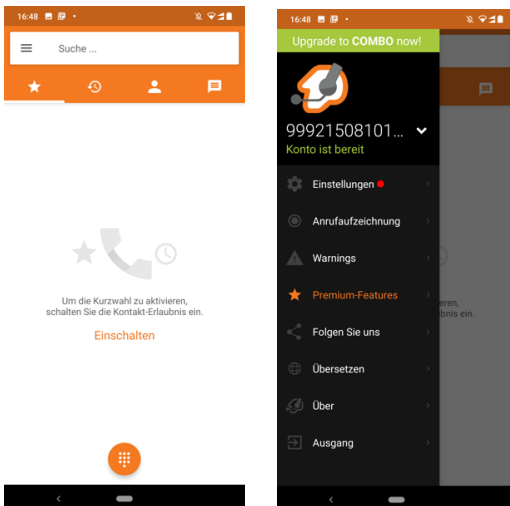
16:48

Suche ...

Um die Kurzwahl zu aktivieren, schalten Sie die Kontakt-Erlaubnis ein.

Einschalten

16:48

Upgrade to COMBO now!

99921508101...

Konto ist bereit

Einstellungen

Anrufaufzeichnung

Warnings

Premium-Features

Folgen Sie uns

Übersetzen

Über

Ausgang

ieren, laubnis ein.